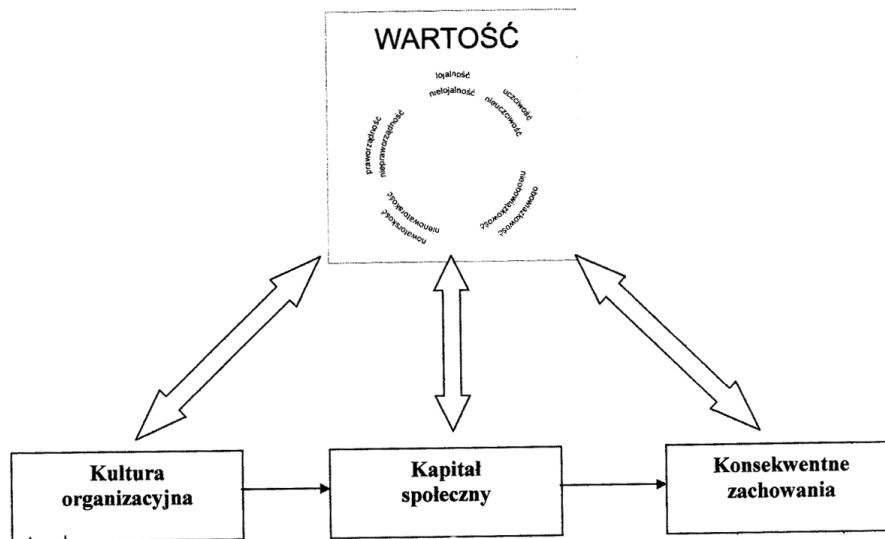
WARTOŚĆ

lojalność
nielojalność
uczciwość
nieuczciwość
obowiązkowość
nieobowiązkowość
nowatorskość
nienowatorskość
praworządność
niepraworządność

Kultura organizacyjna

Kapitał społeczny

Konsekwentne zachowania